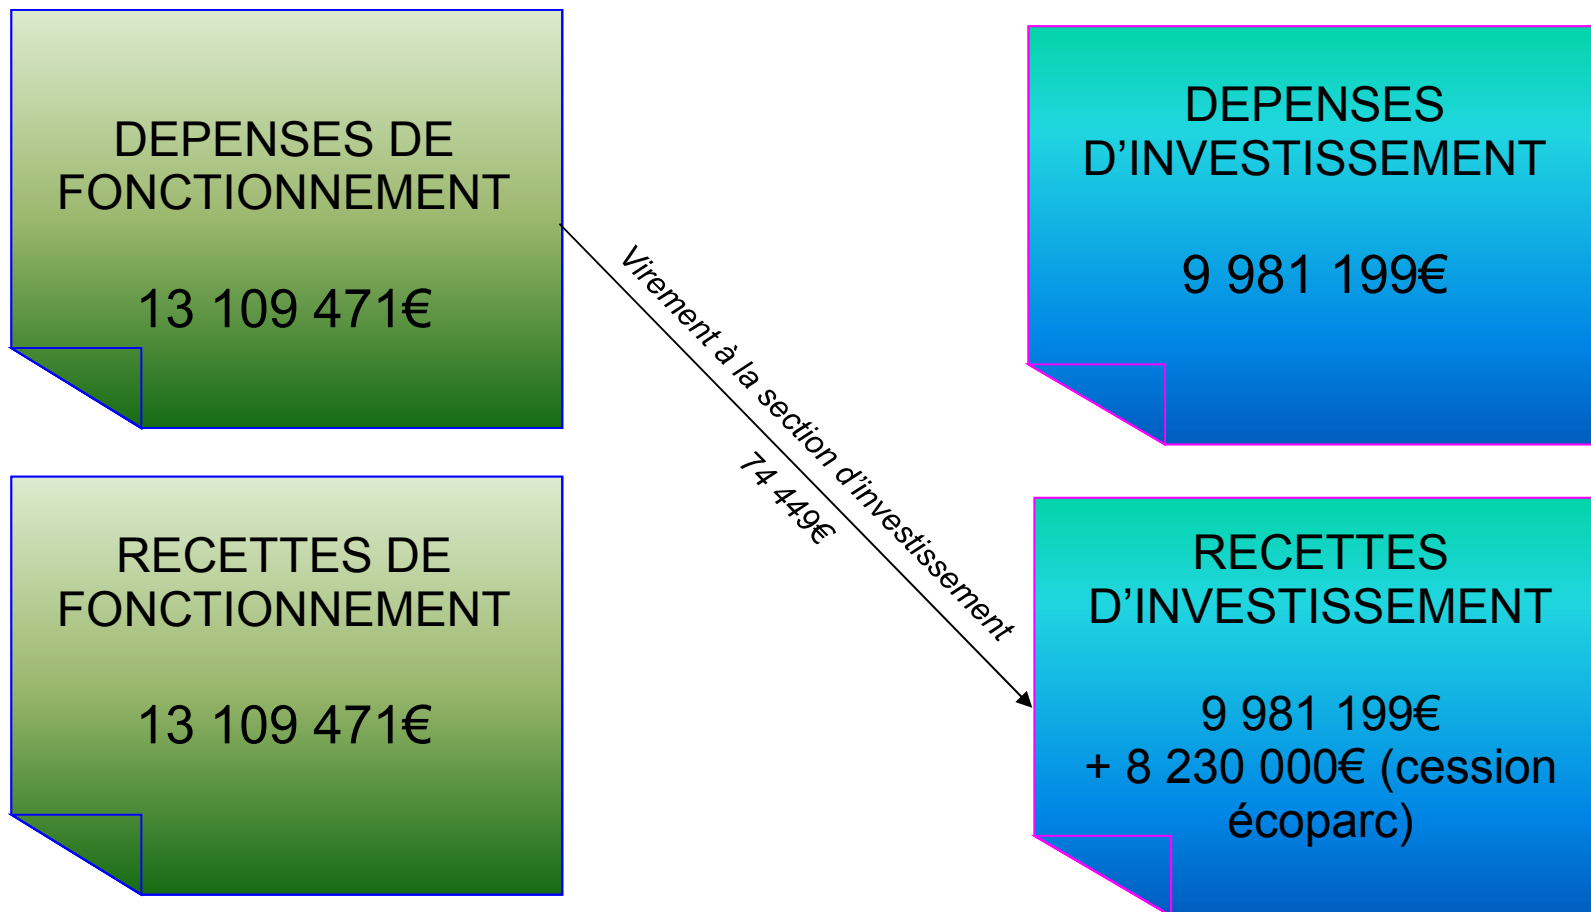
DEPENSES DE FONCTIONNEMENT

13 109 471€

RECETTES DE FONCTIONNEMENT

13 109 471€

Virement à la section d'investissement

74 449€

DEPENSES D'INVESTISSEMENT

9 981 199€

RECETTES D'INVESTISSEMENT

9 981 199€
+ 8 230 000€ (cession écoparc)